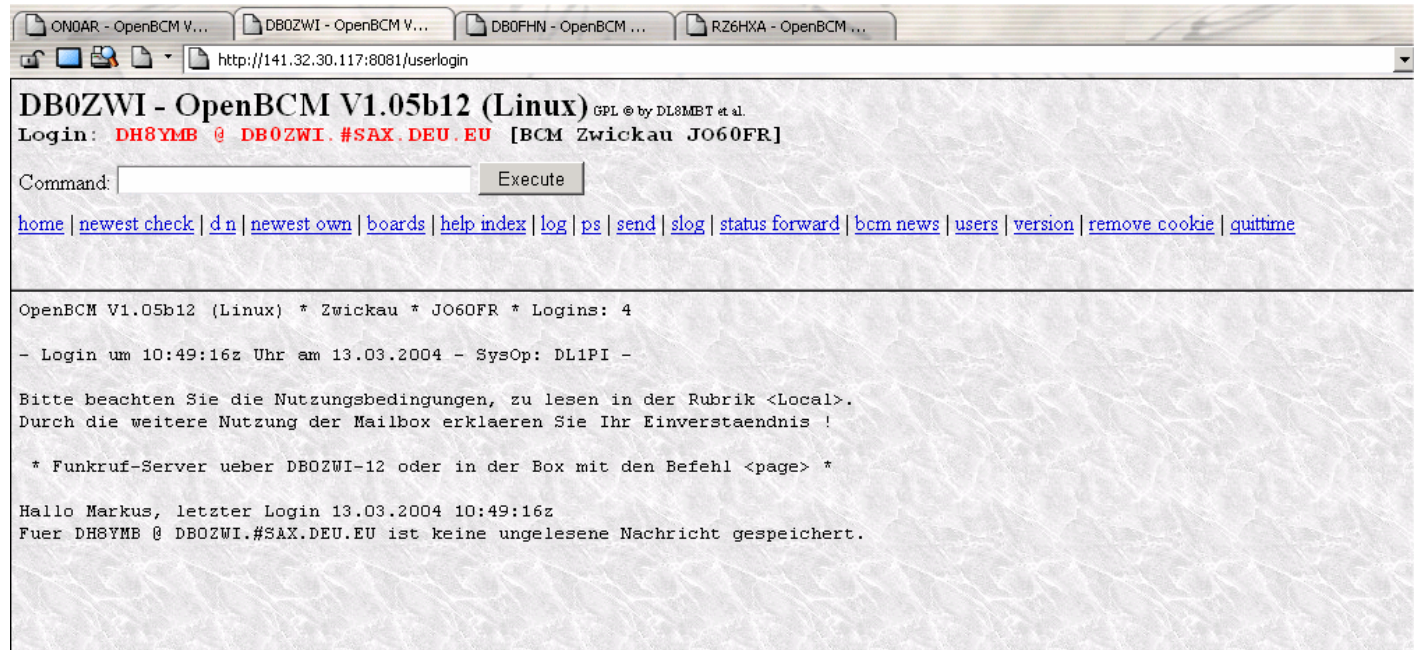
ON0AR - OpenBCM V... | DB0ZWI - OpenBCM V... | DB0FHN - OpenBCM ... | RZ6HXA - OpenBCM ...

http://141.32.30.117:8081/userlogin

DB0ZWI - OpenBCM V1.05b12 (Linux) GPL © by DL8MBT et al.
Login: DH8YMB @ DB0ZWI.#SAX.DEU.EU [BCM Zwickau JO60FR]

Command: Execute

home | newest check | d n | newest own | boards | help index | log | ps | send | slog | status forward | bcm news | users | version | remove cookie | quittime

OpenBCM V1.05b12 (Linux) * Zwickau * JO60FR * Logins: 4

- Login um 10:49:16z Uhr am 13.03.2004 - SysOp: DL1PI -

Bitte beachten Sie die Nutzungsbedingungen, zu lesen in der Rubrik <Local>.
Durch die weitere Nutzung der Mailbox erklaeren Sie Ihr Einverstaendnis !

* Funkruf-Server ueber DB0ZWI-12 oder in der Box mit den Befehl <page> *

Hallo Markus, letzter Login 13.03.2004 10:49:16z
Fuer DH8YMB @ DB0ZWI.#SAX.DEU.EU ist keine ungelesene Nachricht gespeichert.